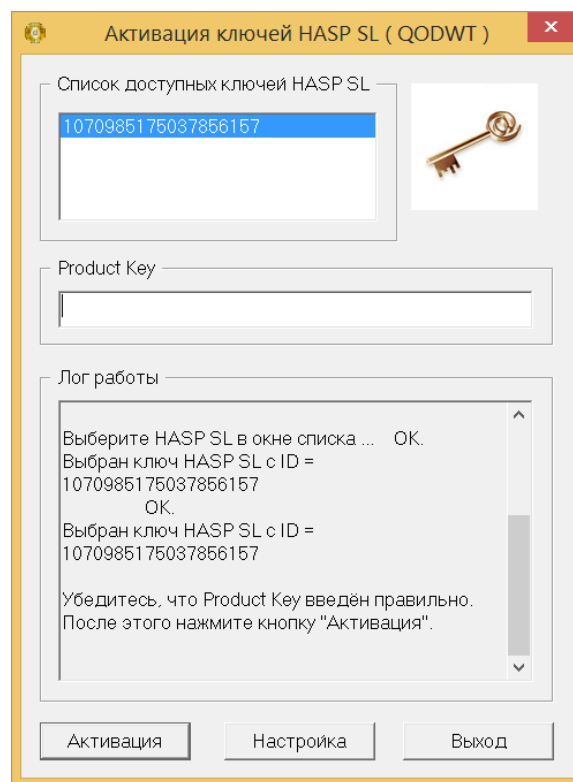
Активация ключей HASP SL ( QODWT )

Список доступных ключей HASP SL

1070985175037856157

Product Key

Лог работы

Выберите HASP SL в окне списка ... OK.
Выбран ключ HASP SL с ID = 1070985175037856157
OK.
Выбран ключ HASP SL с ID = 1070985175037856157

Убедитесь, что Product Key введён правильно.
После этого нажмите кнопку "Активация".

Активация | Настройка | Выход